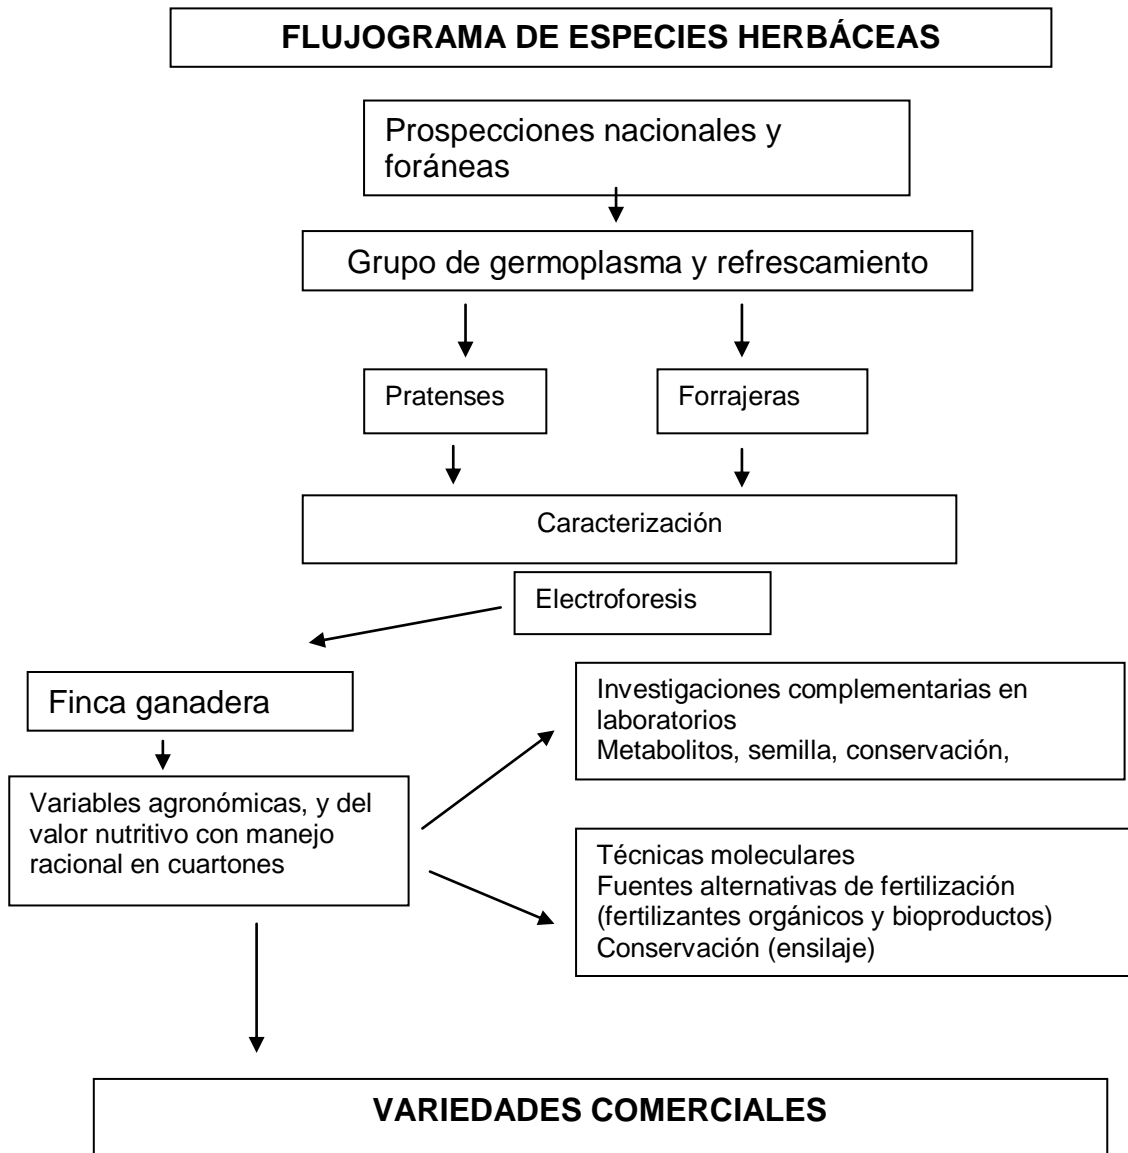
FLUJOGRAMA DE ESPECIES HERBÁCEAS

Prospecciones nacionales y foráneas

Grupo de germoplasma y refrescamiento

Pratenses

Forrajeras

Caracterización

Electroforesis

Finca ganadera

Variables agronómicas, y del valor nutritivo con manejo racional en cuartones

Investigaciones complementarias en laboratorios
Metabolitos, semilla, conservación,

Técnicas moleculares
Fuentes alternativas de fertilización (fertilizantes orgánicos y bioproductos)
Conservación (ensilaje)

VARIEDADES COMERCIALES